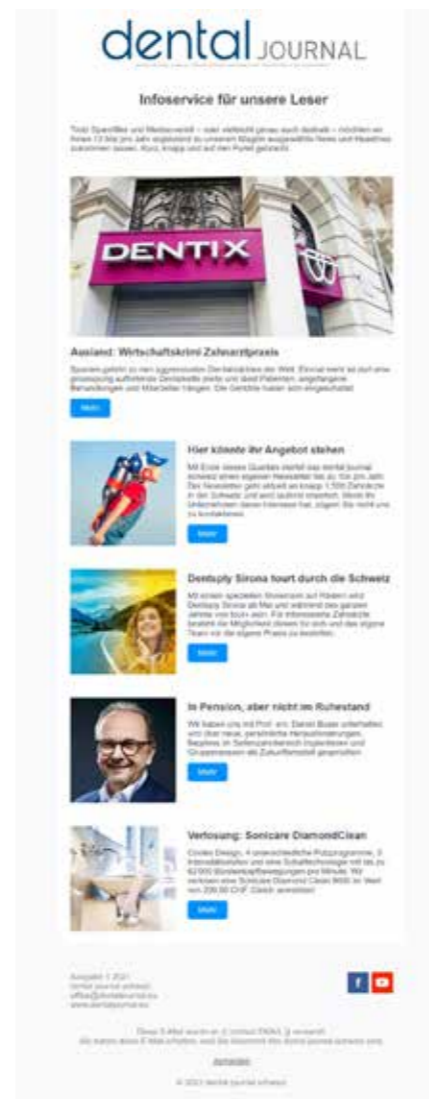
dental JOURNAL

Infoservice für unsere Leser

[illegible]

DENTIX

Ausland: Wirtschaftskrimi Zahnarztpraxis

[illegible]

Mehr

Hier könnte Ihr Angebot stehen

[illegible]

Mehr

Dentsply Sirona tourt durch die Schweiz

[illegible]

Mehr

In Pension, aber nicht im Ruhestand

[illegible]

Mehr

Verlosung: Sonicare DiamondClean

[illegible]

Mehr

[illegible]

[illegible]

Abmelden

© 2021 dental journal schweiz